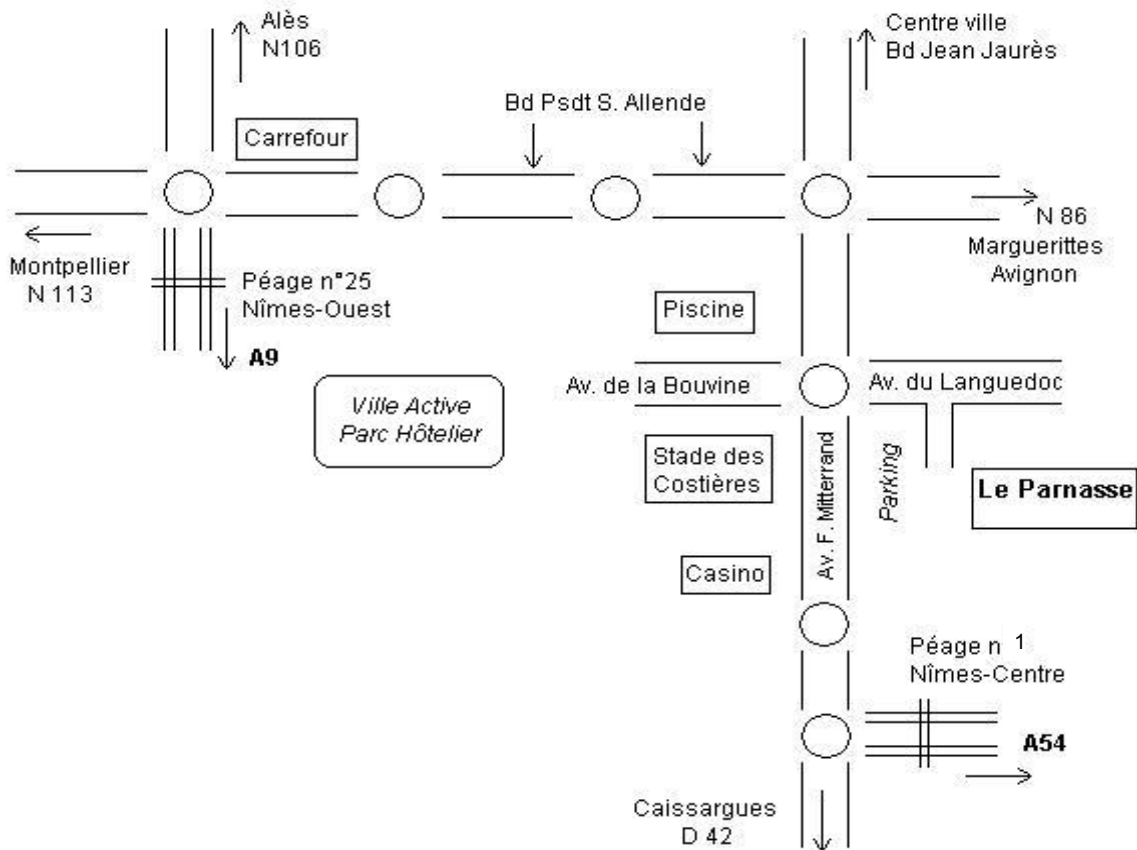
Alès
N106

Centre ville
Bd Jean Jaurès

Bd Psdt S. Allende

Carrefour

N 86
Marguerittes
Avignon

Montpellier
N 113

Péage n°25
Nîmes-Ouest

A9

Piscine

Av. de la Bouvine

Av. du Languedoc

Ville Active
Parc Hôtelier

Stade des
Costières

Av. F. Mitterrand

Parking

Le Parnasse

Casino

Péage n 1
Nîmes-Centre

A54

Caissargues
D 42